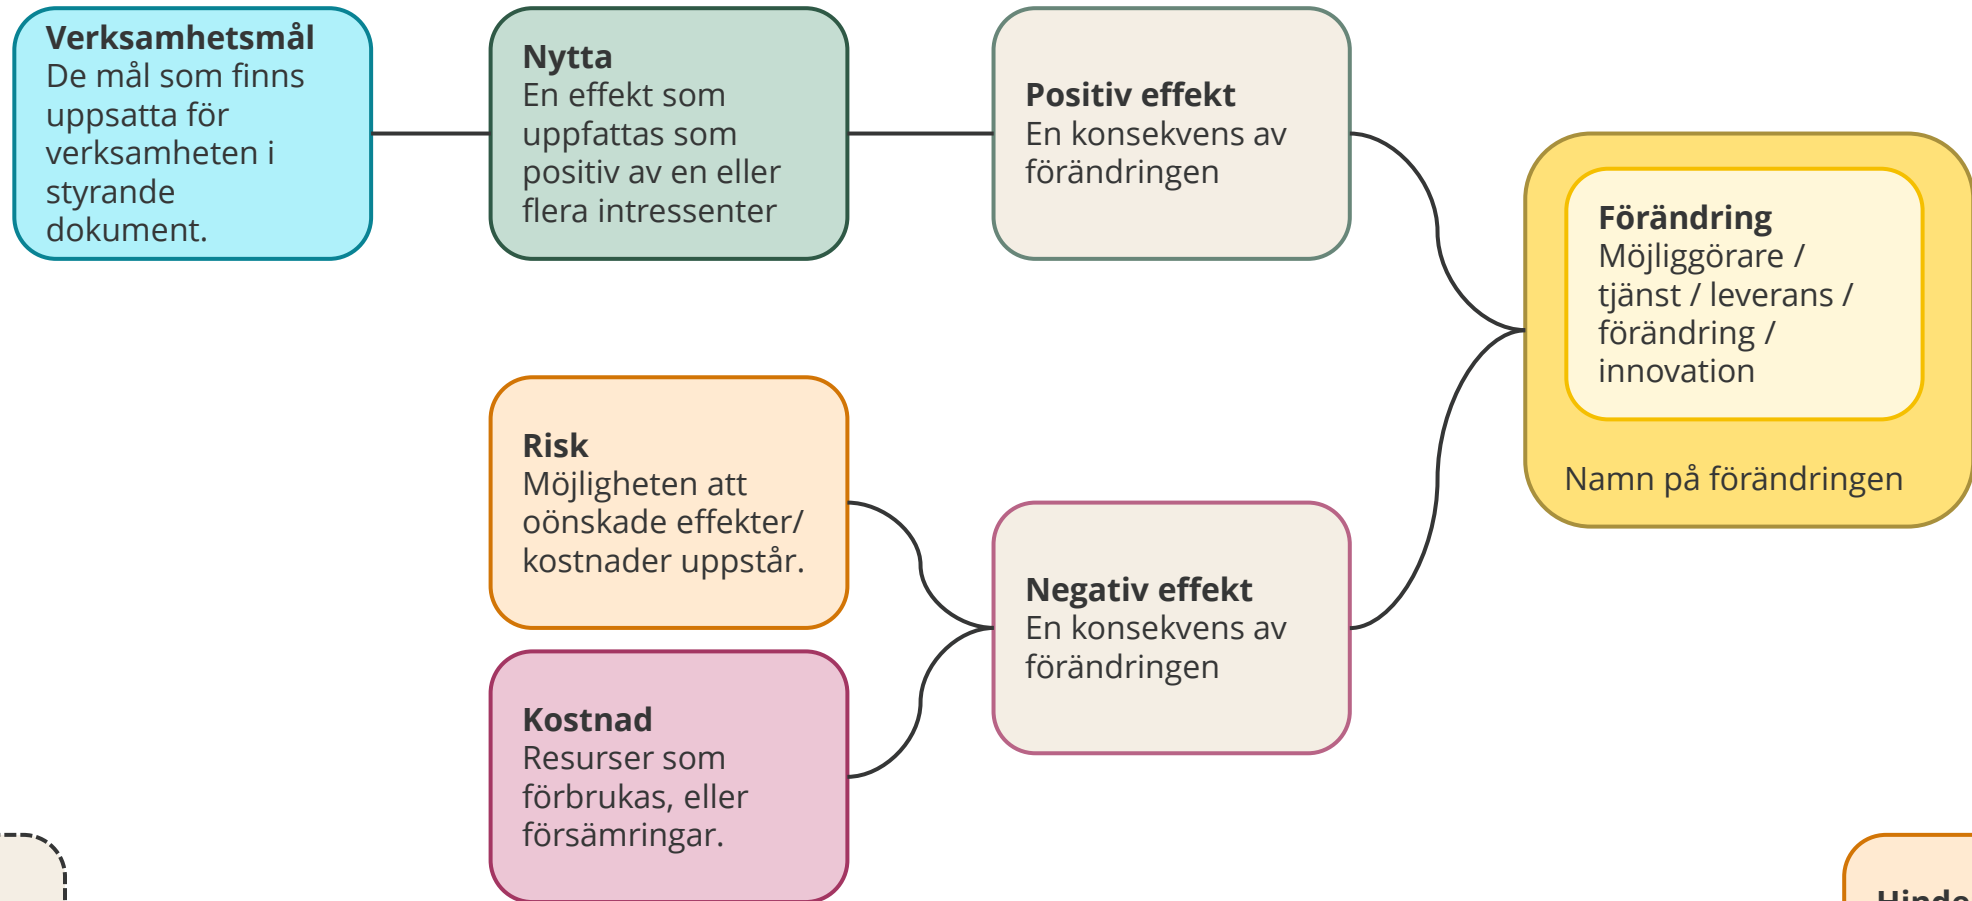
**Verksamhetsmål**
De mål som finns uppsatta för verksamheten i styrande dokument.

**Nytta**
En effekt som uppfattas som positiv av en eller flera intressenter

**Positiv effekt**
En konsekvens av förändringen

**Förändring**
Möjliggörare / tjänst / leverans / förändring / innovation

Namn på förändringen

**Risk**
Möjligheten att oönskade effekter/ kostnader uppstår.

**Negativ effekt**
En konsekvens av förändringen

**Kostnad**
Resurser som förbrukas, eller försämringar.

Hinde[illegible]